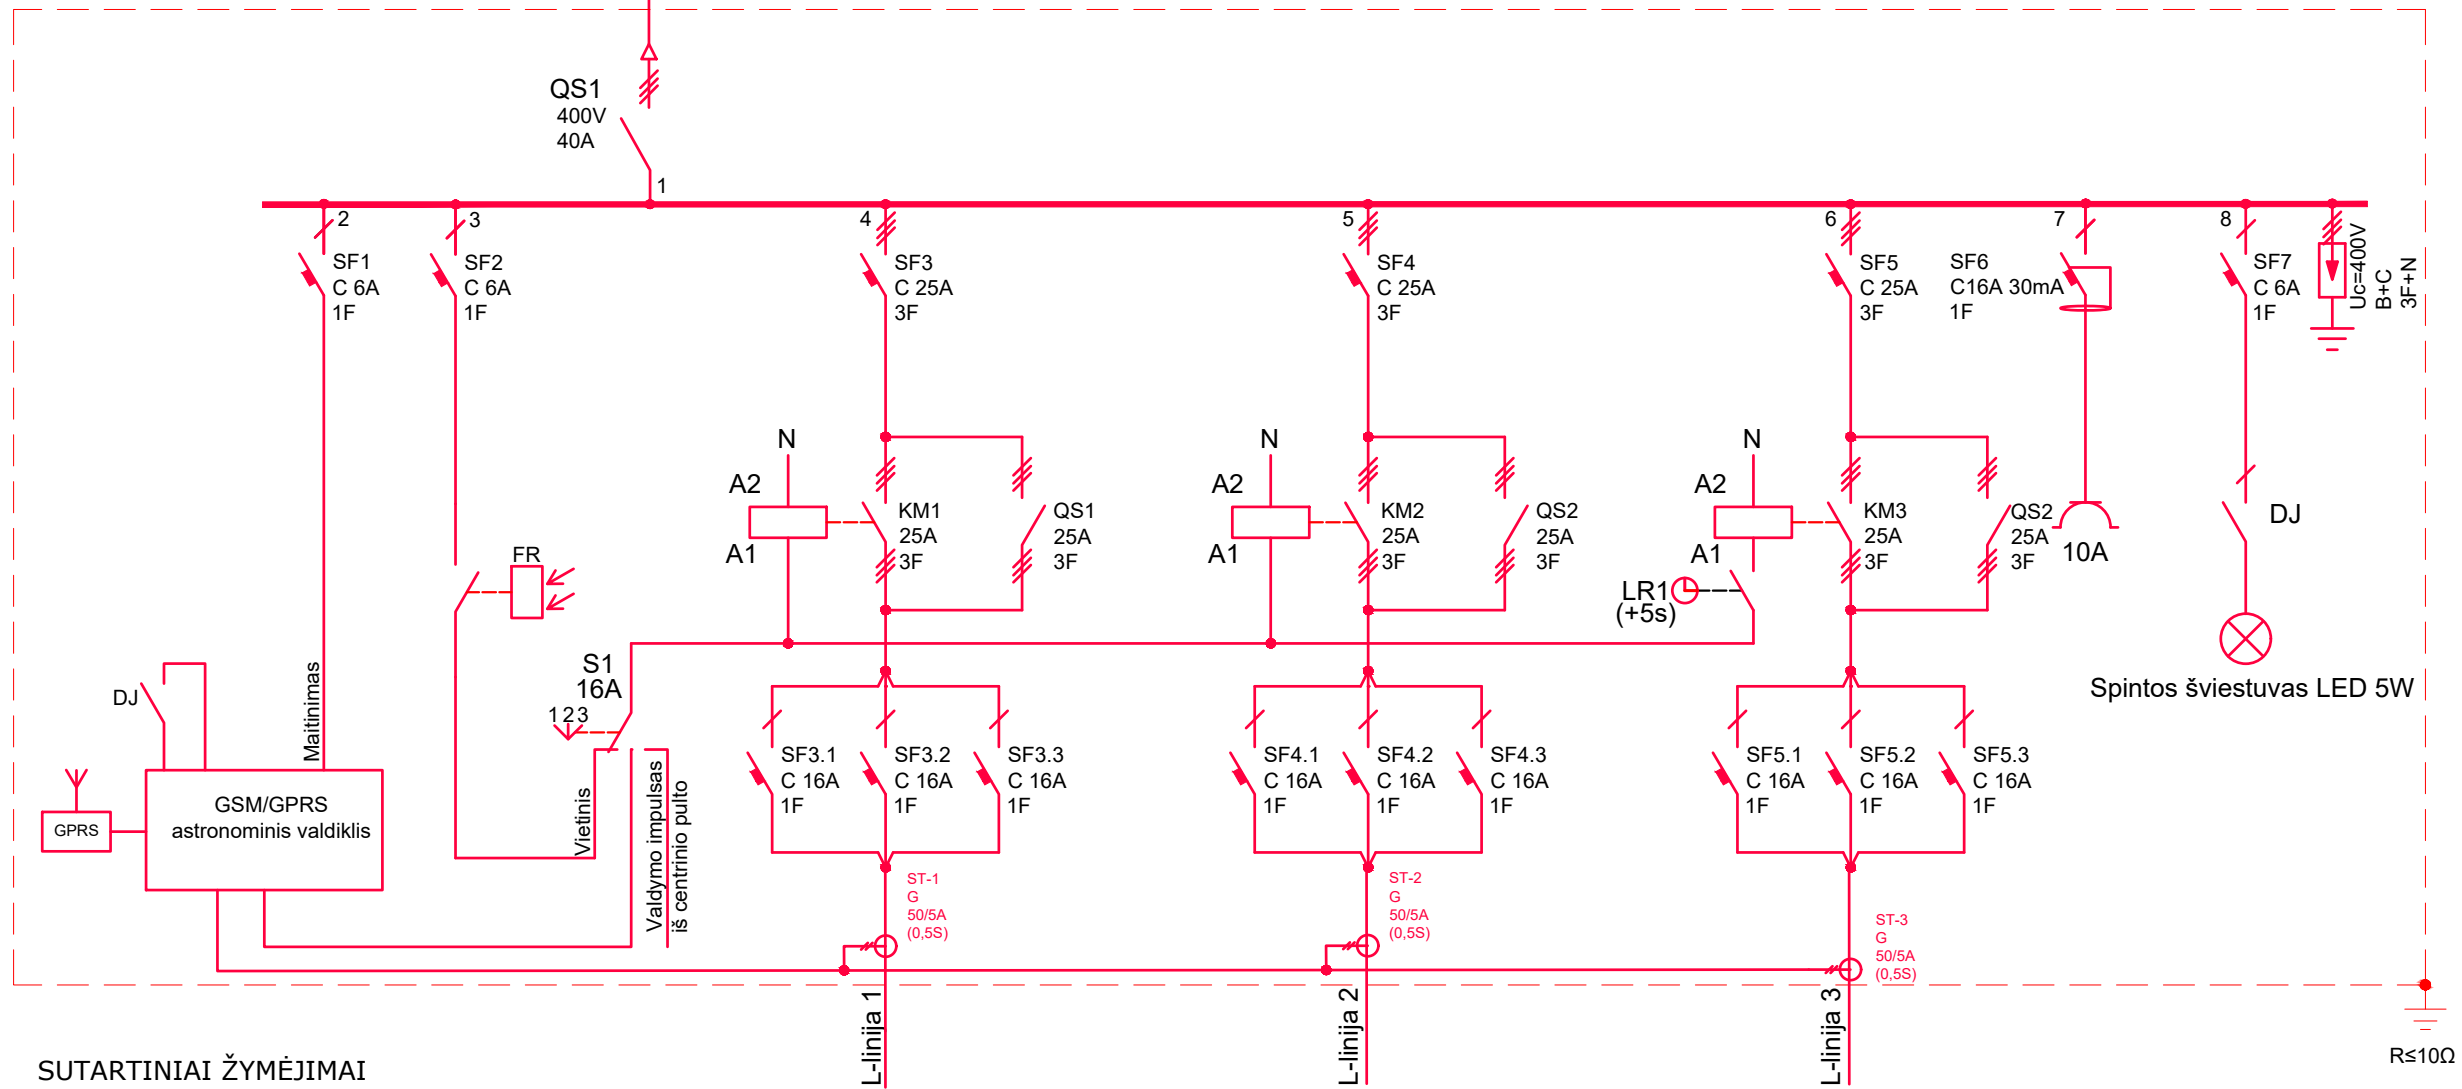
QS1
400V
40A
1
2
3
4
5
6
7
8
SF1
C 6A
1F
SF2
C 6A
1F
SF3
C 25A
3F
SF4
C 25A
3F
SF5
C 25A
3F
SF6
C16A 30mA
1F
SF7
C 6A
1F
Uc=400V
B+C
3F+N
N
A2
A1
KM1
25A
3F
QS1
25A
3F
N
A2
A1
KM2
25A
3F
QS2
25A
3F
N
A2
A1
KM3
25A
3F
QS2
25A
3F
10A
DJ
LR1
(+5s)
FR
S1
16A
1 2 3
DJ
Maitinimas
Vietinis
Valdymo impulsas iš centrinio pulto
GSM/GPRS
astronominis valdiklis
GPRS
SF3.1
C 16A
1F
SF3.2
C 16A
1F
SF3.3
C 16A
1F
SF4.1
C 16A
1F
SF4.2
C 16A
1F
SF4.3
C 16A
1F
SF5.1
C 16A
1F
SF5.2
C 16A
1F
SF5.3
C 16A
1F
Spintos šviestuvas LED 5W
ST-1
G
50/5A
(0,5S)
ST-2
G
50/5A
(0,5S)
ST-3
G
50/5A
(0,5S)
L-linija 1
L-linija 2
L-linija 3
R≤10Ω
SUTARTINIAI ŽYMĖJIMAI